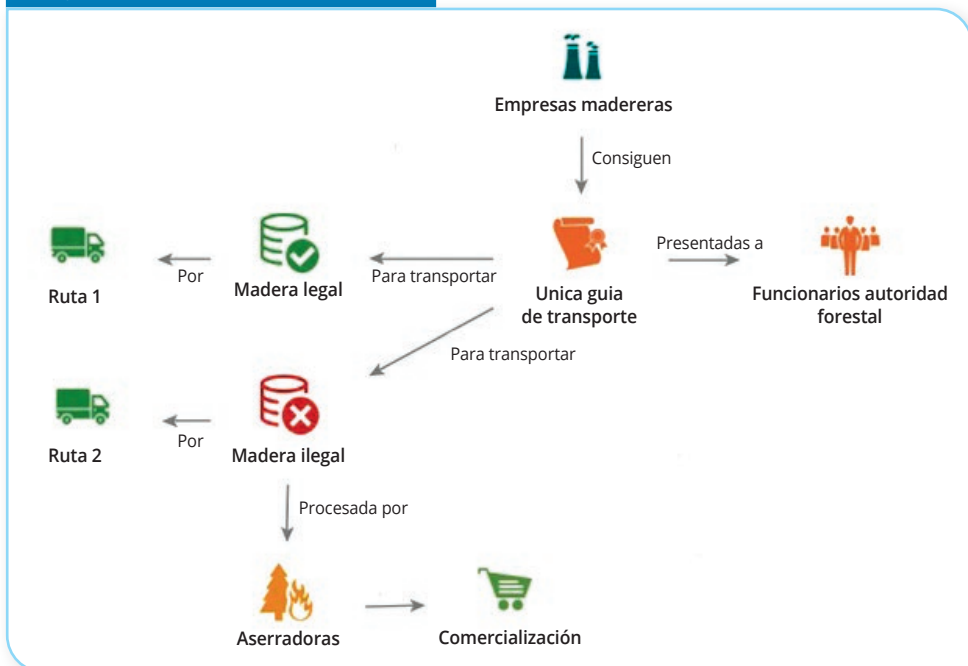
Empresas madereras

Consiguen

Ruta 1

Por

Madera legal

Para transportar

Unica guia de transporte

Presentadas a

Funcionarios autoridad forestal

Para transportar

Ruta 2

Por

Madera ilegal

Procesada por

Aserradoras

Comercialización